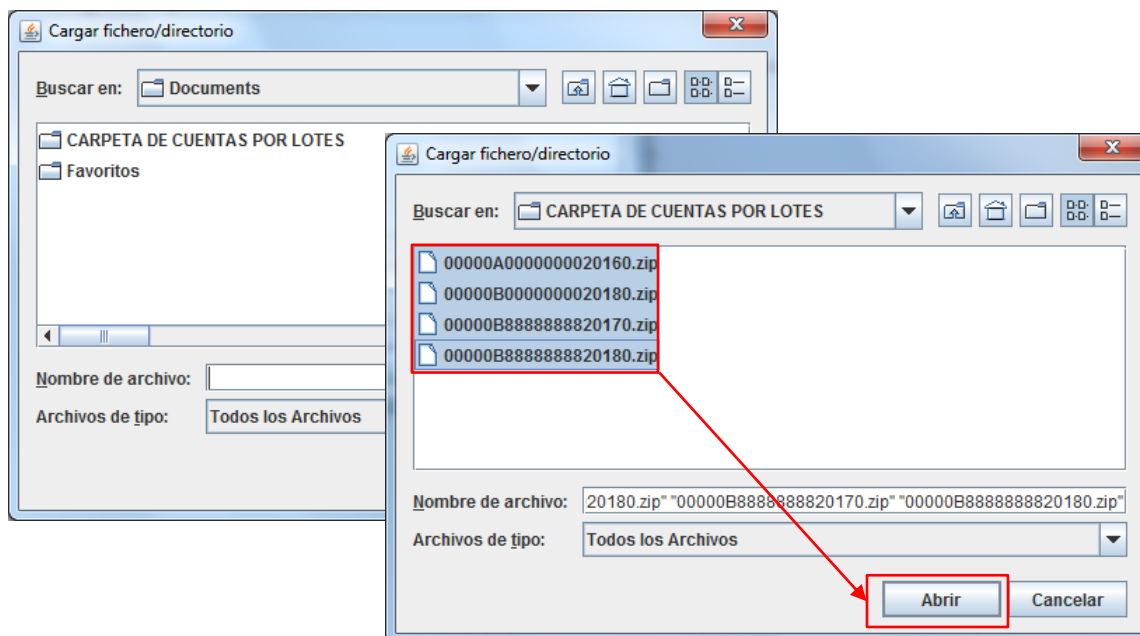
Cargar fichero/directorio

Buscar en: Documents

CARPETA DE CUENTAS POR LOTES
Favoritos

Nombre de archivo:
Archivos de tipo: Todos los Archivos

Cargar fichero/directorio

Buscar en: CARPETA DE CUENTAS POR LOTES

00000A0000000020160.zip
00000B0000000020180.zip
00000B8888888820170.zip
00000B8888888820180.zip

Nombre de archivo: 20180.zip" "00000B8888888820170.zip" "00000B8888888820180.zip"
Archivos de tipo: Todos los Archivos

Abrir
Cancelar